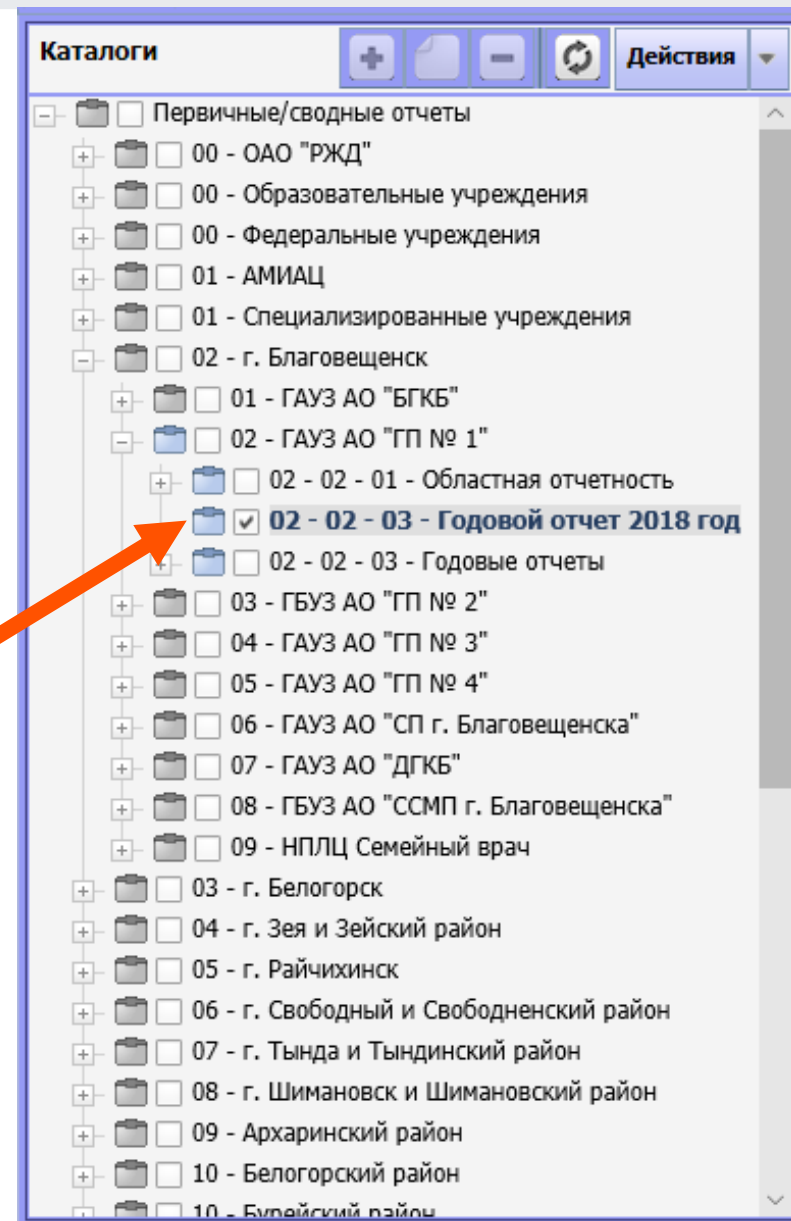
Каталоги

Действия

Первичные/сводные отчеты

00 - ОАО "РЖД"

00 - Образовательные учреждения

00 - Федеральные учреждения

01 - АМИАЦ

01 - Специализированные учреждения

02 - г. Благовещенск

01 - ГАУЗ АО "БГКБ"

02 - ГАУЗ АО "ГП № 1"

02 - 02 - 01 - Областная отчетность

02 - 02 - 03 - Годовой отчет 2018 год

02 - 02 - 03 - Годовые отчеты

03 - ГБУЗ АО "ГП № 2"

04 - ГАУЗ АО "ГП № 3"

05 - ГАУЗ АО "ГП № 4"

06 - ГАУЗ АО "СП г. Благовещенска"

07 - ГАУЗ АО "ДГКБ"

08 - ГБУЗ АО "ССМП г. Благовещенска"

09 - НПЛЦ Семейный врач

03 - г. Белогорск

04 - г. Зея и Зейский район

05 - г. Райчихинск

06 - г. Свободный и Свободненский район

07 - г. Тында и Тындинский район

08 - г. Шимановск и Шимановский район

09 - Архаринский район

10 - Белогорский район

10 - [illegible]